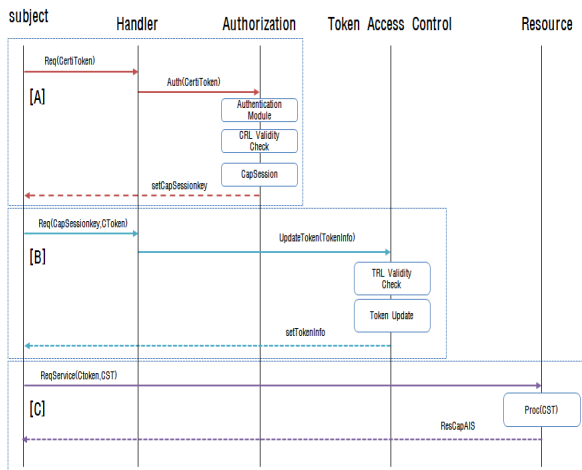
subject
Handler
Authorization
Token Access Control
Resource

Req(CertiToken)
Auth(CertiToken)
[A]
Authentication Module
CRL Validity Check
CapSession
setCapSessionkey

Req(CapSessionkey,CToken)
UpdateToken(TokenInfo)
[B]
TRL Validity Check
Token Update
setTokenInfo

ReqService(Ctoken,CST)
[C]
Proc(CST)
ResCapAIS